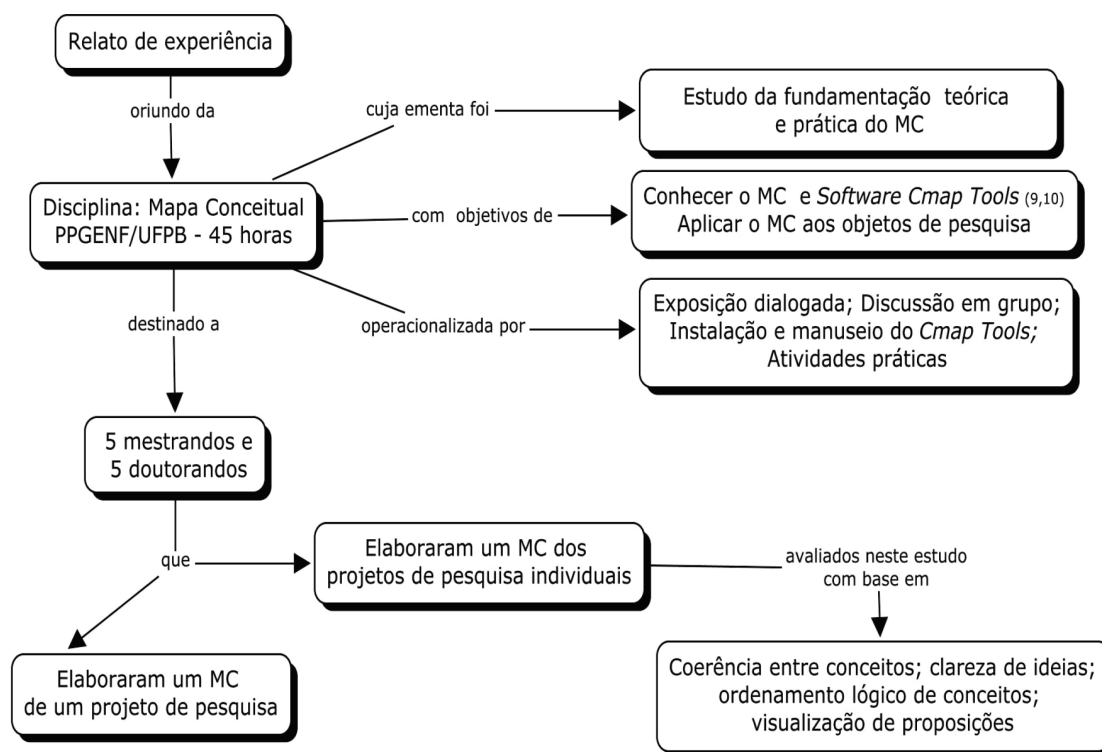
Relato de experiência

oriundo da

cuja ementa foi

Estudo da fundamentação teórica e prática do MC

Disciplina: Mapa Conceitual PPGENF/UFPB - 45 horas

com objetivos de

Conhecer o MC e *Software Cmap Tools* (9,10)
Aplicar o MC aos objetos de pesquisa

destinado a

operacionalizada por

Exposição dialogada; Discussão em grupo; Instalação e manuseio do *Cmap Tools;* Atividades práticas

5 mestrandos e 5 doutorandos

que

Elaboraram um MC dos projetos de pesquisa individuais

avaliados neste estudo com base em

Elaboraram um MC de um projeto de pesquisa

Coerência entre conceitos; clareza de ideias; ordenamento lógico de conceitos; visualização de proposições